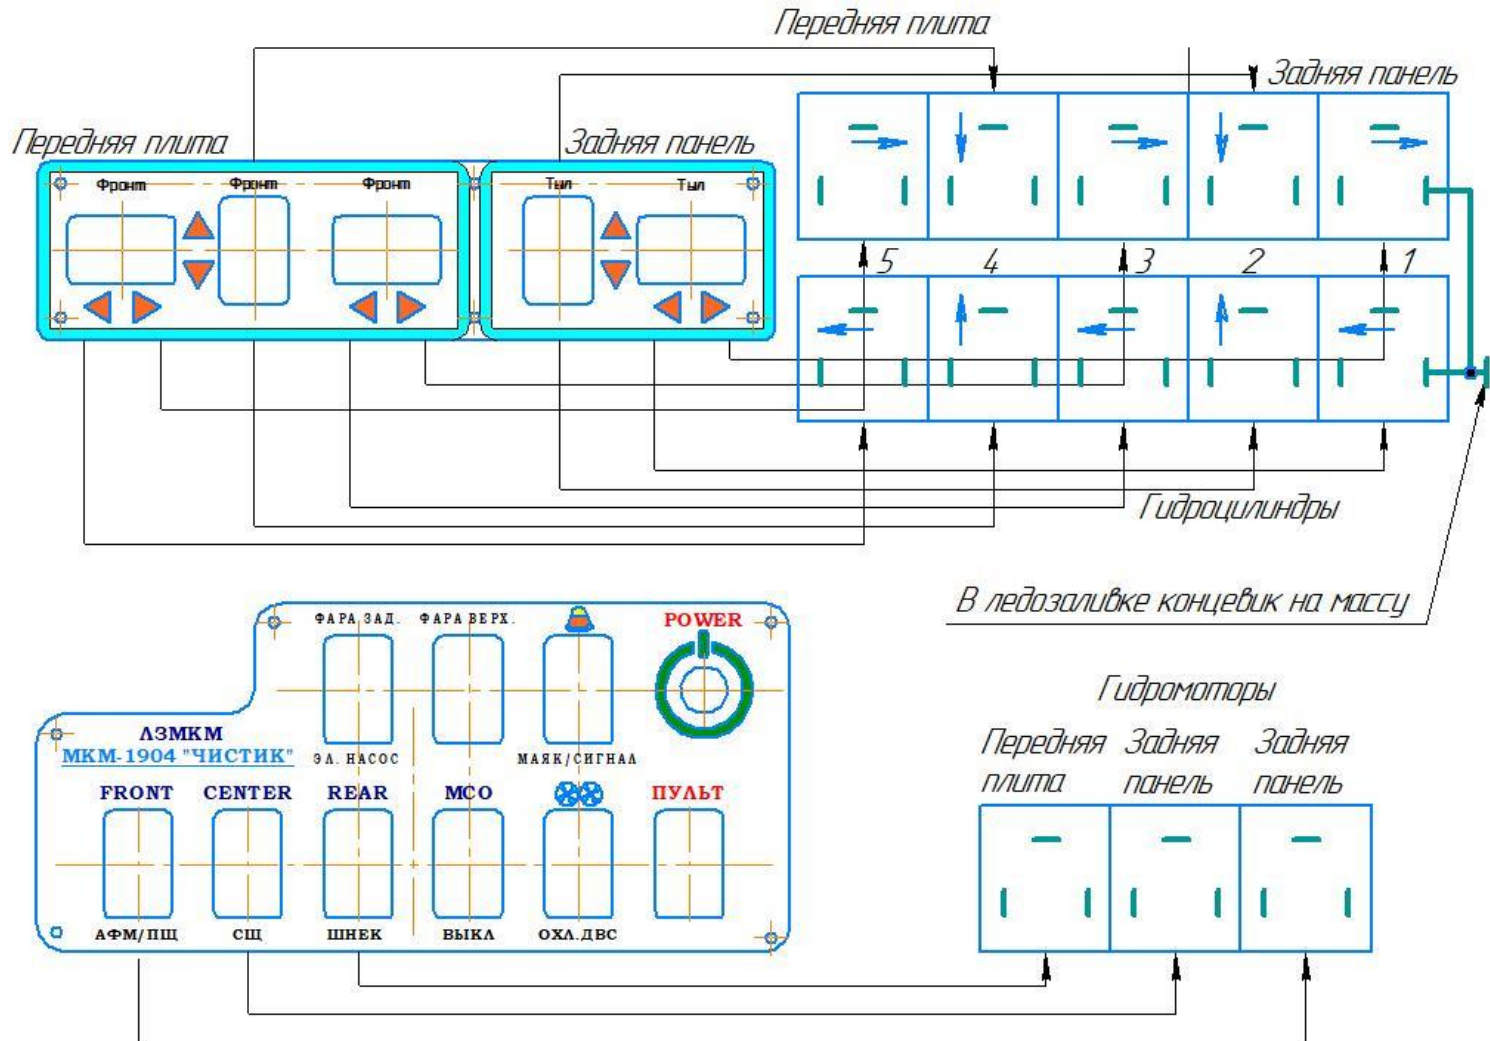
Передняя плита
Задняя панель
Передняя плита
Задняя панель
Фронт
Фронт
Фронт
Тыл
Тыл
5
4
3
2
1
Гидроцилиндры
В ледозаливке концевик на массу
ФАРА ЗАД.
ФАРА ВЕРХ.
POWER
ЛЗМКМ
МКМ-1904 "ЧИСТИК"
ЭЛ. НАСОС
МАЯК/СИГНАЛ
FRONT
CENTER
REAR
МСО
ПУЛЬТ
АФМ/ПЩ
СЩ
ШНЕК
ВЫКЛ
ОХЛ.ДВС
Гидромоторы
Передняя плита
Задняя панель
Задняя панель